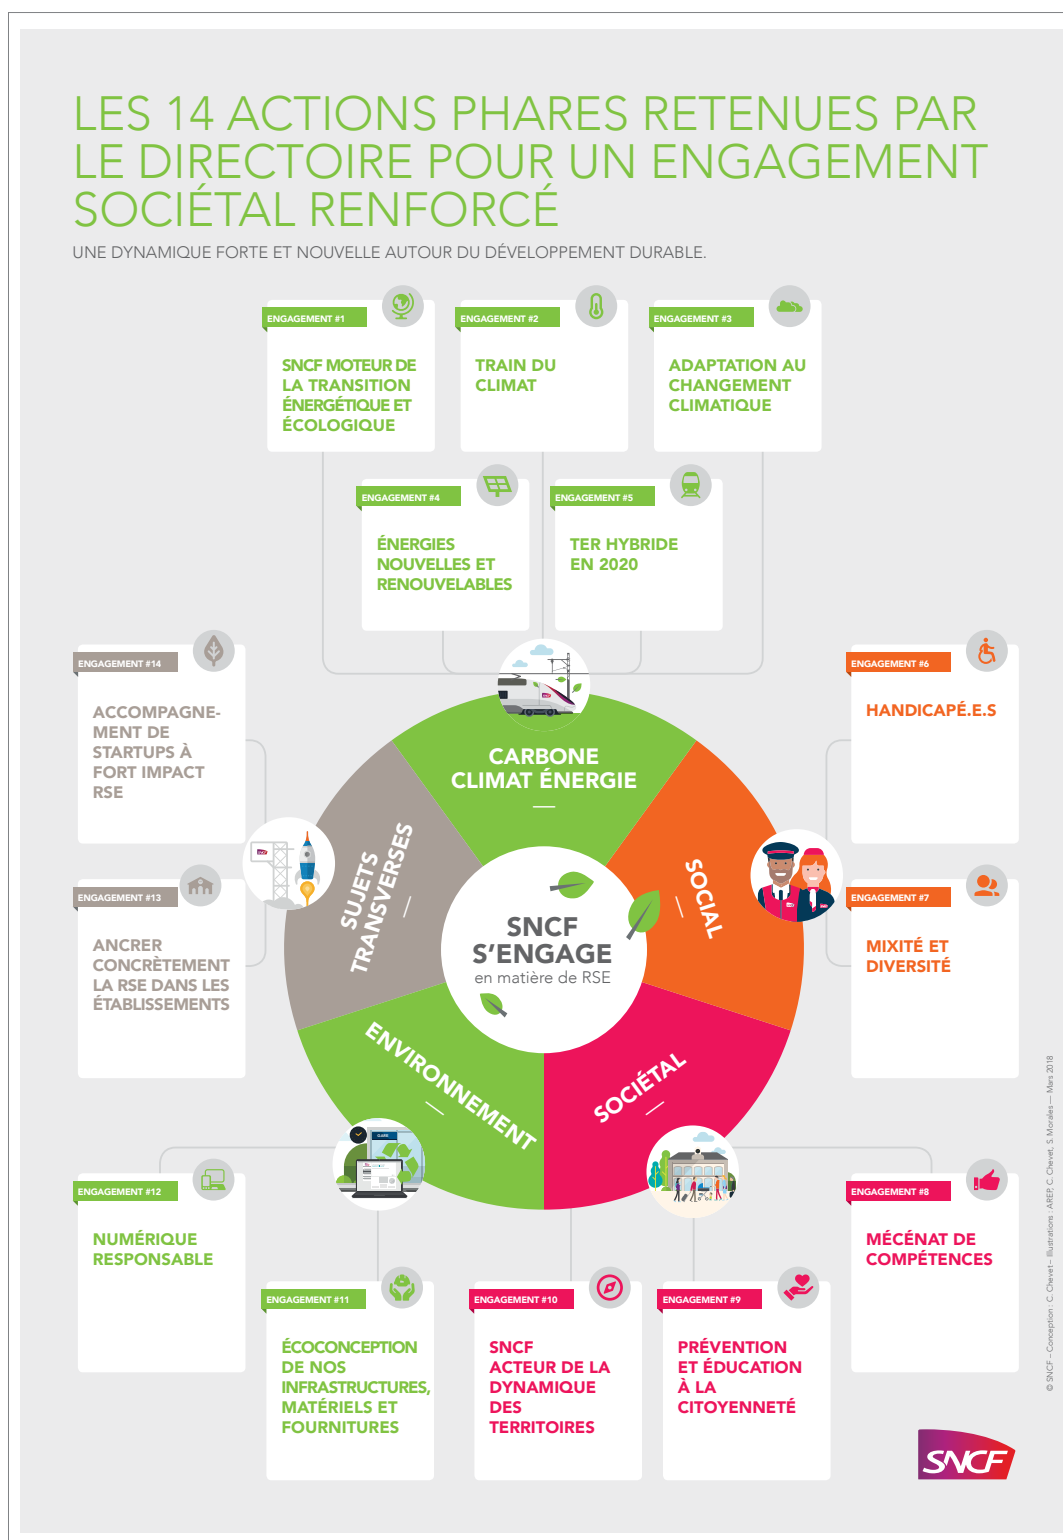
LES 14 ACTIONS PHARES RETENUES PAR LE DIRECTOIRE POUR UN ENGAGEMENT SOCIÉTAL RENFORCÉ

UNE DYNAMIQUE FORTE ET NOUVELLE AUTOUR DU DÉVELOPPEMENT DURABLE.

ENGAGEMENT #1
SNCF MOTEUR DE LA TRANSITION ÉNERGÉTIQUE ET ÉCOLOGIQUE

ENGAGEMENT #2
TRAIN DU CLIMAT

ENGAGEMENT #3
ADAPTATION AU CHANGEMENT CLIMATIQUE

ENGAGEMENT #4
ÉNERGIES NOUVELLES ET RENOUVELABLES

ENGAGEMENT #5
TER HYBRIDE EN 2020

ENGAGEMENT #14
ACCOMPAGNEMENT DE STARTUPS À FORT IMPACT RSE

ENGAGEMENT #6
HANDICAPÉ.E.S

CARBONE CLIMAT ÉNERGIE

SUJETS TRANSVERSES

SOCIAL

SNCF S'ENGAGE
en matière de RSE

ENGAGEMENT #13
ANCRER CONCRÈTEMENT LA RSE DANS LES ÉTABLISSEMENTS

ENGAGEMENT #7
MIXITÉ ET DIVERSITÉ

ENVIRONNEMENT

SOCIÉTAL

ENGAGEMENT #12
NUMÉRIQUE RESPONSABLE

ENGAGEMENT #8
MÉCÉNAT DE COMPÉTENCES

ENGAGEMENT #11
ÉCOCONCEPTION DE NOS INFRASTRUCTURES, MATÉRIELS ET FOURNITURES

ENGAGEMENT #10
SNCF ACTEUR DE LA DYNAMIQUE DES TERRITOIRES

ENGAGEMENT #9
PRÉVENTION ET ÉDUCATION À LA CITOYENNETÉ

© SNCF – Conception : C. Chevet – Illustrations : AREP, C. Chevet, S. Morales — Mars 2018

SNCF